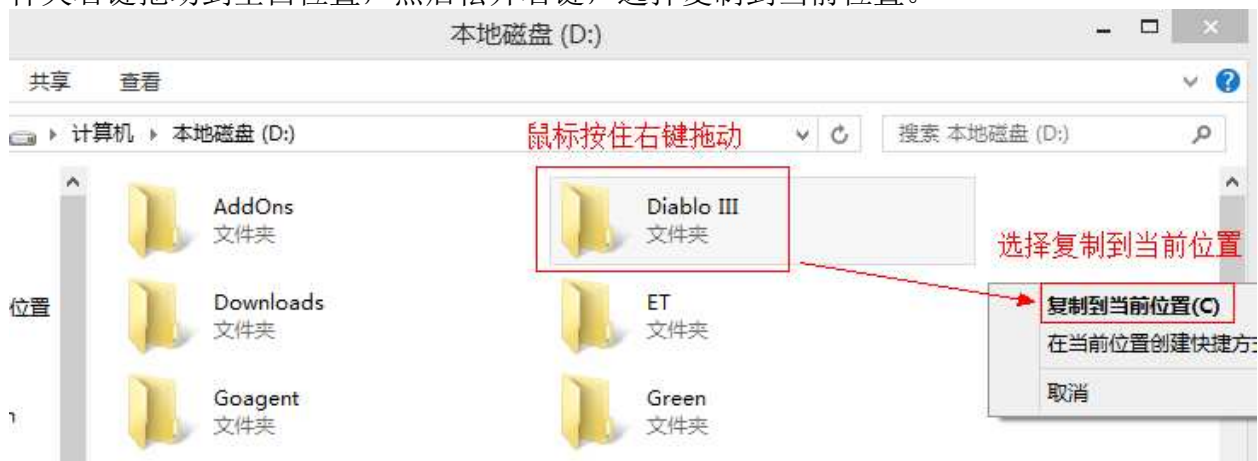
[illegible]

本地磁盘 (D:)

共享 查看

计算机 ▸ 本地磁盘 (D:)

鼠标按住右键拖动

搜索 本地磁盘 (D:)

AddOns
文件夹

Diablo III
文件夹

选择复制到当前位置

位置

Downloads
文件夹

ET
文件夹

复制到当前位置(C)

在当前位置创建快捷方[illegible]

取消

Goagent
文件夹

Green
文件夹